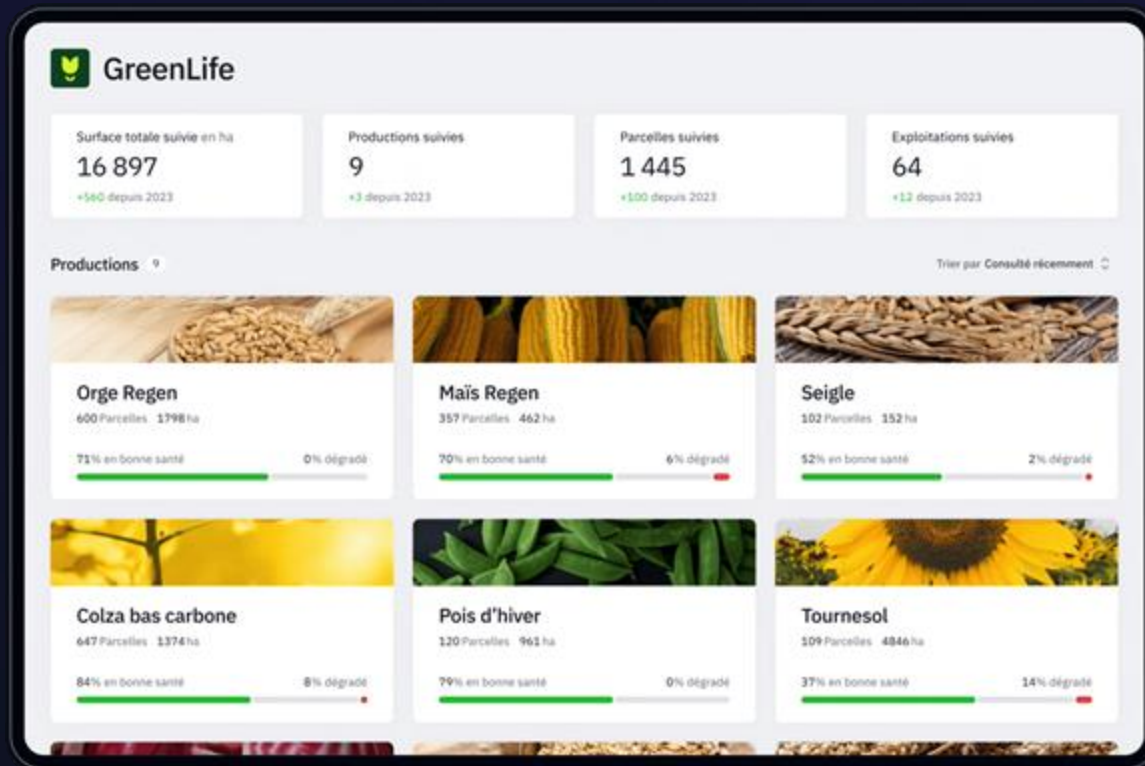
GreenLife

Surface totale suivie en ha
16 897
+560 depuis 2023

Productions suivies
9
+3 depuis 2023

Parcelles suivies
1 445
+100 depuis 2023

Exploitations suivies
64
+12 depuis 2023

Productions 9

Trier par Consulté récemment

Orge Regen
600 Parcelles 1798 ha
71% en bonne santé 0% dégradé

Maïs Regen
357 Parcelles 462 ha
70% en bonne santé 6% dégradé

Seigle
102 Parcelles 152 ha
52% en bonne santé 2% dégradé

Colza bas carbone
647 Parcelles 1374 ha
84% en bonne santé 8% dégradé

Pois d'hiver
120 Parcelles 961 ha
79% en bonne santé 0% dégradé

Tournesol
109 Parcelles 4846 ha
37% en bonne santé 14% dégradé